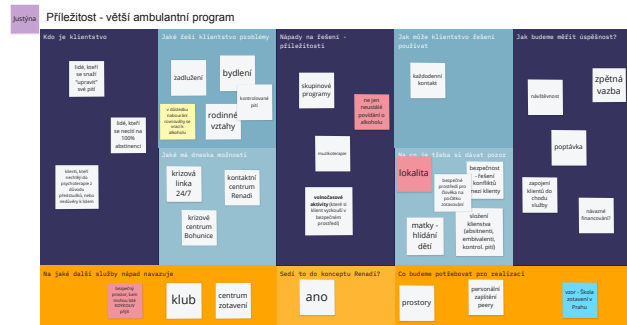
Justýna

Příležitost - větší ambulantní program

Kdo je klientstvo

lidé, kteří se snaží "upravit" své pití

lidé, kteří se necítí na 100% abstinenci

klienti, kteří nechtějí do psychiatrie/jsou z důvodu předsudků, nebo nedůvěry k lékaři

Jaké řeší klientstvo problémy

zadlužení

bydlení

v důsledku nakoupení nevnímají ve vztahu k alkoholu

kontrolované pití

rodinné vztahy

Jaké má dnes na možnosti

krizová linka 24/7

kontaktní centrum Renadi

krizové centrum Bohunice

Nápady na řešení - příležitosti

skupinové programy

ne jen neustálé povídání o alkoholu

muzikoterapie

volnočasové aktivity (které s klienty vyzkouší v bezpečném prostředí)

Jak může klientstvo řešení používat

každodenní kontakt

Na co je třeba si dávat pozor

lokalita

bezpečné prostředí pro člověka na počátku zotavování

bezpečnost - řešení konfliktů mezi klienty

matky - hlídání dětí

složení klientstva (abstinenti, embivalenti, kontrol. pití)

Jak budeme měřit úspěšnost?

návštěvnost

zpětná vazba

poptávka

zapojení klientů do chodu služby

návazné financování?

Na jaké další služby nápad navazuje

bezpečný prostor, kam mohou lidé docházet pijící

klub

centrum zotavení

Sedí to do konceptu Renadi?

ano

Co budeme potřebovat pro realizaci

prostory

personální zajištění peery

vzor - Škola zotavení v Praze